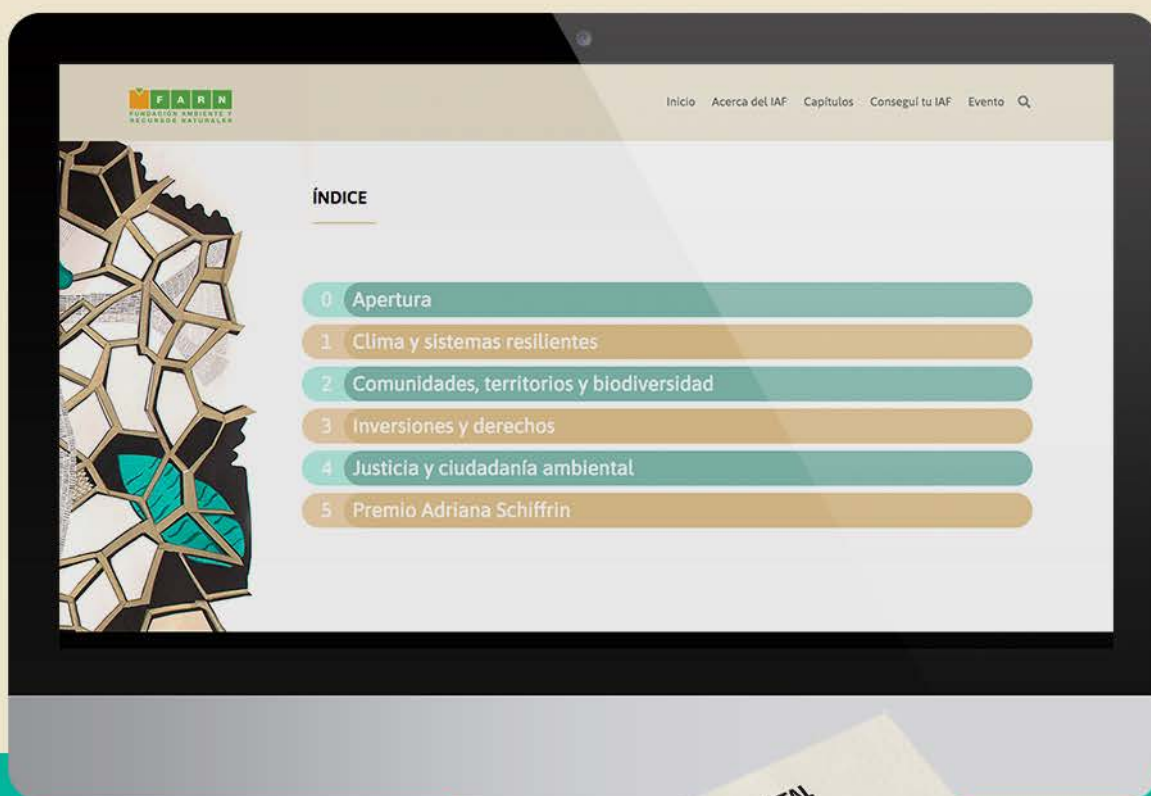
F A R N
FUNDACIÓN AMBIENTE Y RECURSOS NATURALES

Inicio Acerca del IAF Capítulos Conseguí tu IAF Evento

ÍNDICE

0 Apertura
1 Clima y sistemas resilientes
2 Comunidades, territorios y biodiversidad
3 Inversiones y derechos
4 Justicia y ciudadanía ambiental
5 Premio Adriana Schiffrin

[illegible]TAL